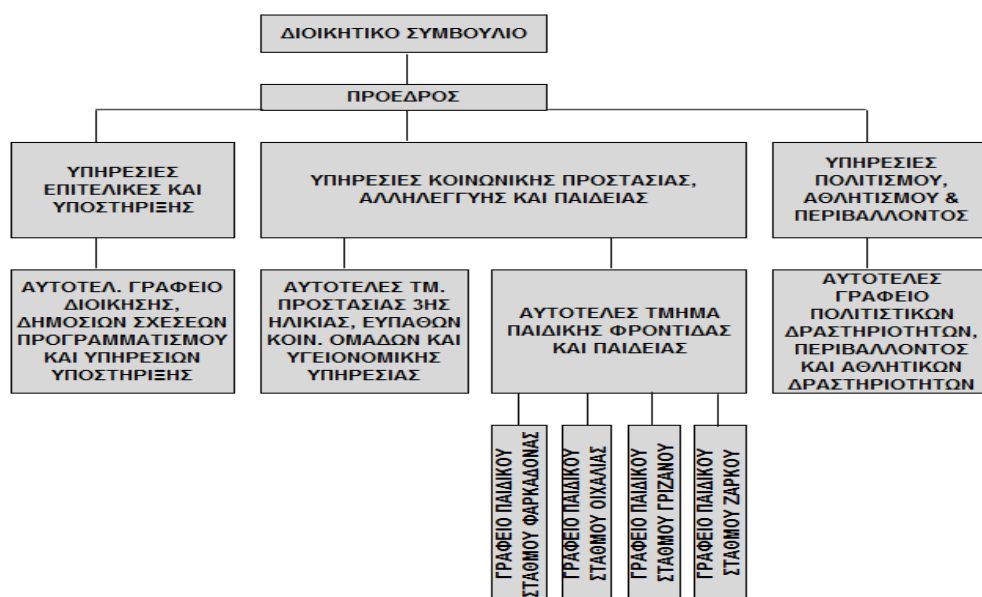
ΔΙΟΙΚΗΤΙΚΟ ΣΥΜΒΟΥΛΙΟ

ΠΡΟΕΔΡΟΣ

ΥΠΗΡΕΣΙΕΣ ΕΠΙΤΕΛΙΚΕΣ ΚΑΙ ΥΠΟΣΤΗΡΙΞΗΣ

ΥΠΗΡΕΣΙΕΣ ΚΟΙΝΩΝΙΚΗΣ ΠΡΟΣΤΑΣΙΑΣ, ΑΛΛΗΛΕΓΓΥΗΣ ΚΑΙ ΠΑΙΔΕΙΑΣ

ΥΠΗΡΕΣΙΕΣ ΠΟΛΙΤΙΣΜΟΥ, ΑΘΛΗΤΙΣΜΟΥ & ΠΕΡΙΒΑΛΛΟΝΤΟΣ

ΑΥΤΟΤΕΛ. ΓΡΑΦΕΙΟ ΔΙΟΙΚΗΣΗΣ, ΔΗΜΟΣΙΩΝ ΣΧΕΣΕΩΝ ΠΡΟΓΡΑΜΜΑΤΙΣΜΟΥ ΚΑΙ ΥΠΗΡΕΣΙΩΝ ΥΠΟΣΤΗΡΙΞΗΣ

ΑΥΤΟΤΕΛΕΣ ΤΜ. ΠΡΟΣΤΑΣΙΑΣ 3ΗΣ ΗΛΙΚΙΑΣ, ΕΥΠΑΘΩΝ ΚΟΙΝ. ΟΜΑΔΩΝ ΚΑΙ ΥΓΕΙΟΝΟΜΙΚΗΣ ΥΠΗΡΕΣΙΑΣ

ΑΥΤΟΤΕΛΕΣ ΤΜΗΜΑ ΠΑΙΔΙΚΗΣ ΦΡΟΝΤΙΔΑΣ ΚΑΙ ΠΑΙΔΕΙΑΣ

ΑΥΤΟΤΕΛΕΣ ΓΡΑΦΕΙΟ ΠΟΛΙΤΙΣΤΙΚΩΝ ΔΡΑΣΤΗΡΙΟΤΗΤΩΝ, ΠΕΡΙΒΑΛΛΟΝΤΟΣ ΚΑΙ ΑΘΛΗΤΙΚΩΝ ΔΡΑΣΤΗΡΙΟΤΗΤΩΝ

ΓΡΑΦΕΙΟ ΠΑΙΔΙΚΟΥ ΣΤΑΘΜΟΥ ΦΑΡΚΑΔΟΝΑΣ

ΓΡΑΦΕΙΟ ΠΑΙΔΙΚΟΥ ΣΤΑΘΜΟΥ ΟΙΧΑΛΙΑΣ

ΓΡΑΦΕΙΟ ΠΑΙΔΙΚΟΥ ΣΤΑΘΜΟΥ ΓΡΙΖΑΝΟΥ

ΓΡΑΦΕΙΟ ΠΑΙΔΙΚΟΥ ΣΤΑΘΜΟΥ ΖΑΡΚΟΥ